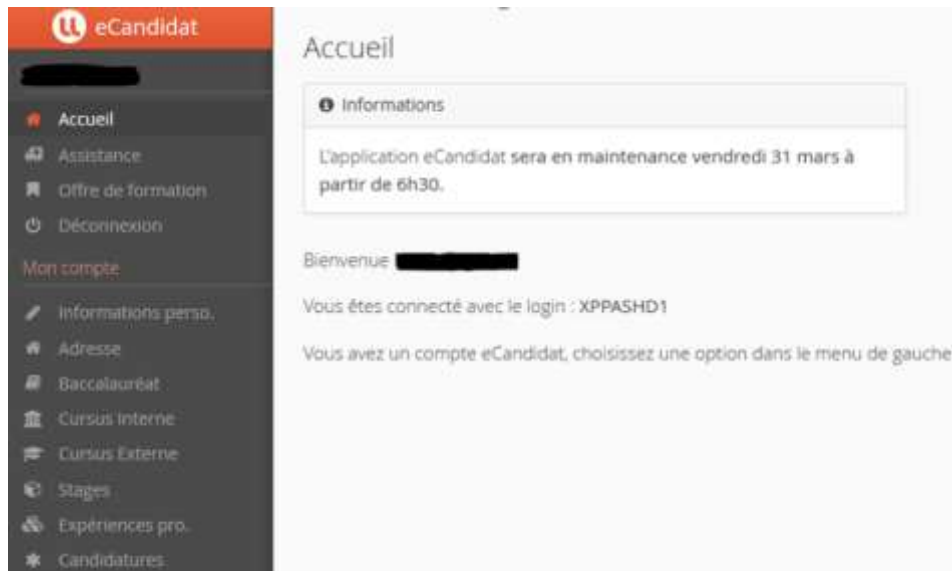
eCandidat

Accueil
Assistance
Offre de formation
Déconnexion
Mon compte
Informations perso.
Adresse
Baccalauréat
Cursus interne
Cursus Externe
Stages
Expériences pro.
Candidatures

Accueil

Informations

L'application eCandidat sera en maintenance vendredi 31 mars à partir de 6h30.

Bienvenue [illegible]

Vous êtes connecté avec le login : XPPASHD1

Vous avez un compte eCandidat, choisissez une option dans le menu de gauche